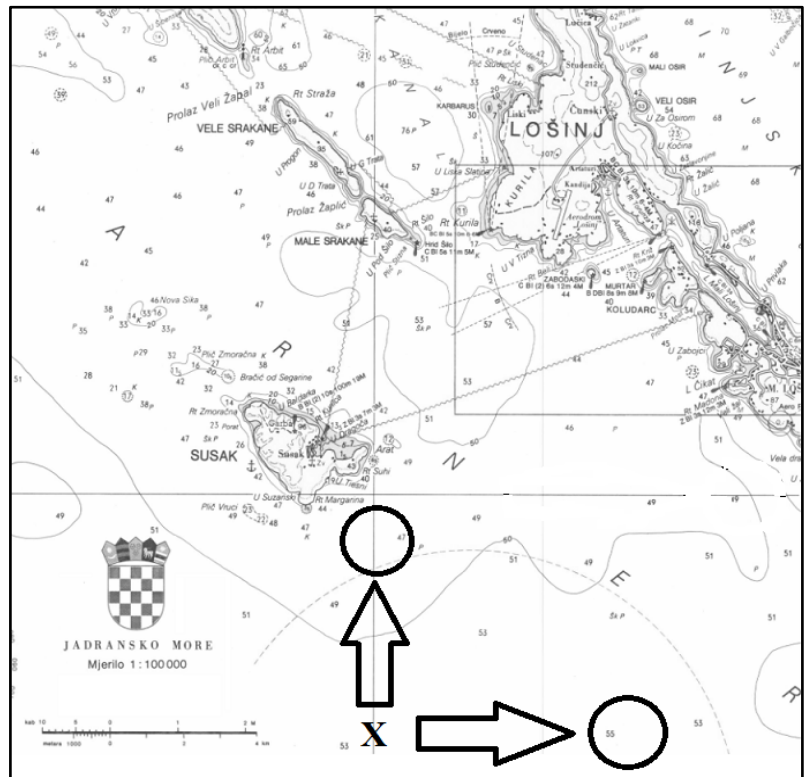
Prolaz Veli Žapal
VELE SRAKANE
Rt Arbit
Rt Straža
U Trsta
Prolaz Žaplić
Rt Silo
Rt Kurila
MALE SRAKANE
K
A
N
A
L
LOŠINJ
KARBARUS
Studenčić
Čunski
MALI OSIR
VELI OSIR
U Za Osirom
U Kočina
KURILA
Kandija
Aerodrom Lošinj
ZABODASKI
MURTAR
KOLUDARC
U Zabojić
L Čikat
Rt Madona
Vela draga
A
46 Nova Sika
Plič Zmoraćna
Bračić od Seganne
Rt Zmoraćna
R
Porat
SUSAK
Rt Sulh
Arat
U Tržine
U Suzanski
Rt Margarina
Plič Vruci
N
E
R
JADRANSKO MORE
Mjerilo 1:100 000
X